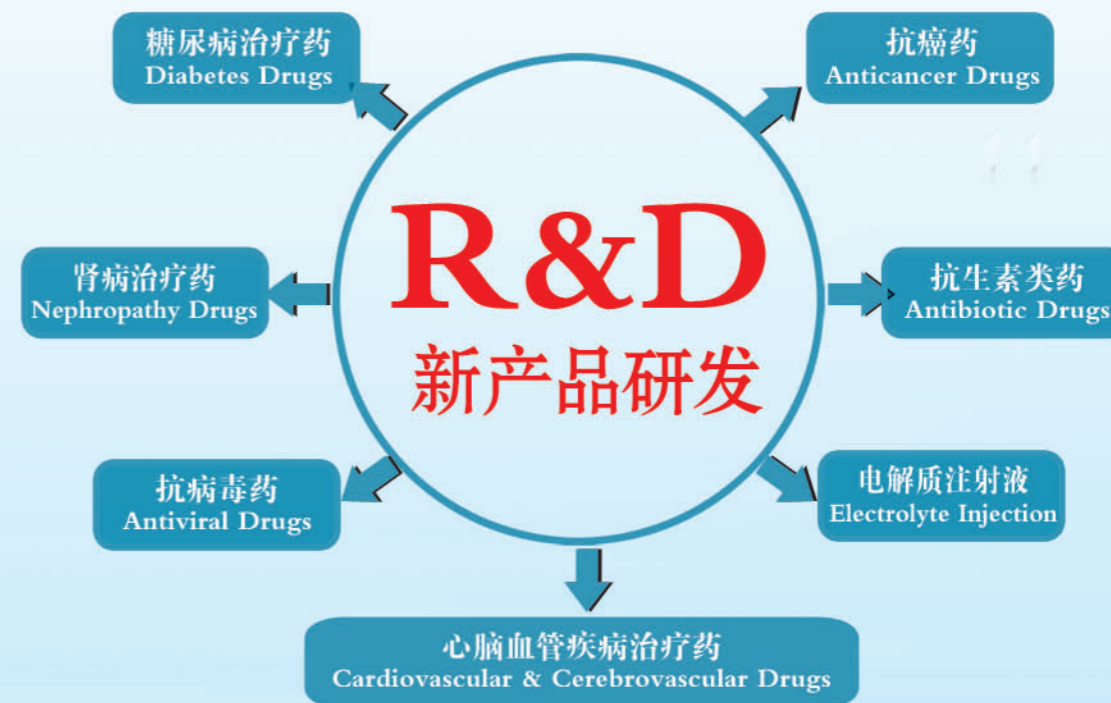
糖尿病治疗药
Diabetes Drugs

抗癌药
Anticancer Drugs

R&D
新产品研发

肾病治疗药
Nephropathy Drugs

抗生素类药
Antibiotic Drugs

抗病毒药
Antiviral Drugs

电解质注射液
Electrolyte Injection

心脑血管疾病治疗药
Cardiovascular & Cerebrovascular Drugs